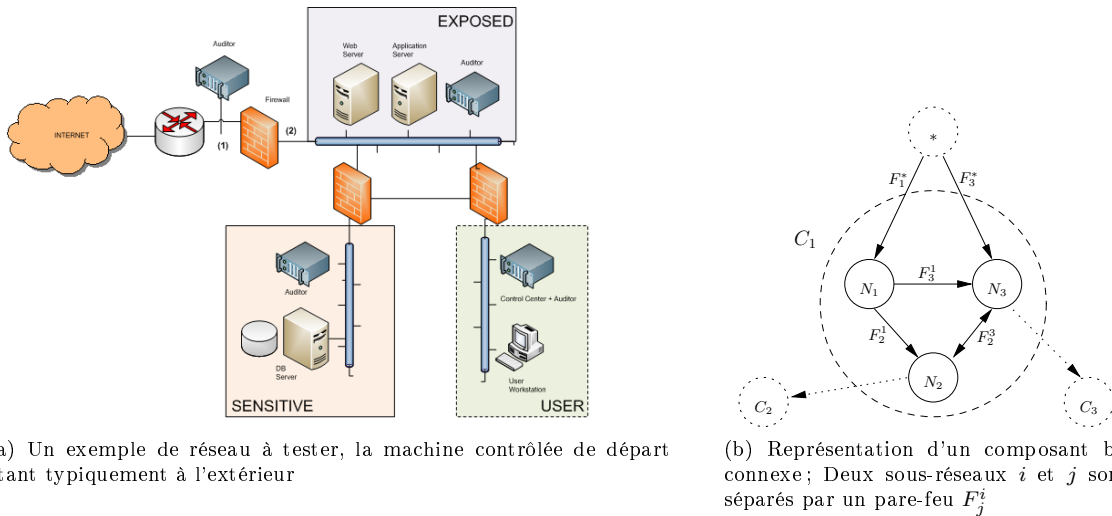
EXPOSED

Auditor

Web Server

Application Server

Auditor

Firewall

INTERNET

(1)

(2)

Auditor

DB Server

SENSITIVE

Control Center + Auditor

User Workstation

USER

a) Un exemple de réseau à tester, la machine contrôlée de départ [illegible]tant typiquement à l'extérieur

$*$

$F_1^*$

$F_3^*$

$C_1$

$N_1$

$F_3^1$

$N_3$

$F_2^1$

$F_2^3$

$N_2$

$C_2$

$C_3$

(b) Représentation d'un composant b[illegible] connexe ; Deux sous-réseaux $i$ et $j$ son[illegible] séparés par un pare-feu $F_j^i$